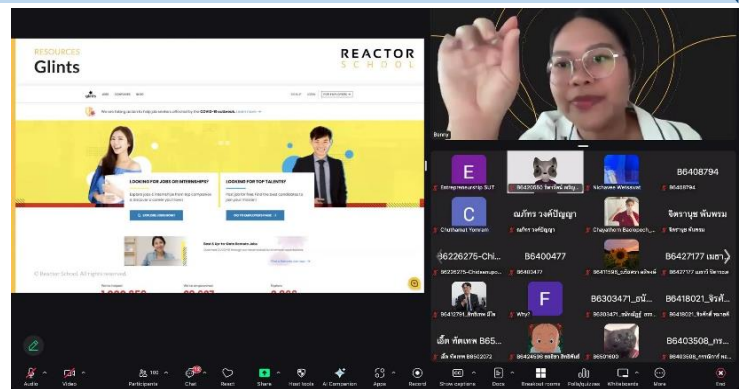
RESOURCES
Glints

REACTOR
SCHOOL

We are helping job seekers affected by the COVID-19 outbreak.

LOOKING FOR JOBS OR INTERNSHIPS?

LOOKING FOR TOP TALENT?

© Reactor School. All rights reserved.

Bunny

E
Entrepreneurship SUT

B6420850 จิรารัตน์ สกุลบุญ

Nichavee Wessasat

B6408794
B6408794

C
Chatthamat Yomram

ณภัทร วงศ์ปัญญา
ณภัทร วงศ์ปัญญา

Chayathorn Boonpech

จิตรานุช พันพรม
จิตรานุช พันพรม

B6226275-Chi...
B6226275-Chatsarupo...

B6400477
B6400477

B6471595_ธนัชพร พันพงษ์

B6427177 เมธา...
B6427177 เมธาวี จิตรากร

B6412791_ลิตพล มีใจ

F
Why?

B6303471_ณั...
B6303471_ณัฐกิตติ์ สุข...

B6418021_จิรดี...
B6418021_จิรดีศรี ทอง

เอ็ท ทัตเทพ B65...
เอ็ท ทัตเทพ B6502272

B6424690 สุดาทิพ สิทธิพันธ์

B6501600

B6403508_กร...
B6403508_กรนิการ์ ท...

Audio
Video
100
Participants
Chat
React
Share
Host tools
AI Companion
Apps
Record
Show captions
Docs
Breakout rooms
Polls/quizzes
Whiteboards
More
End